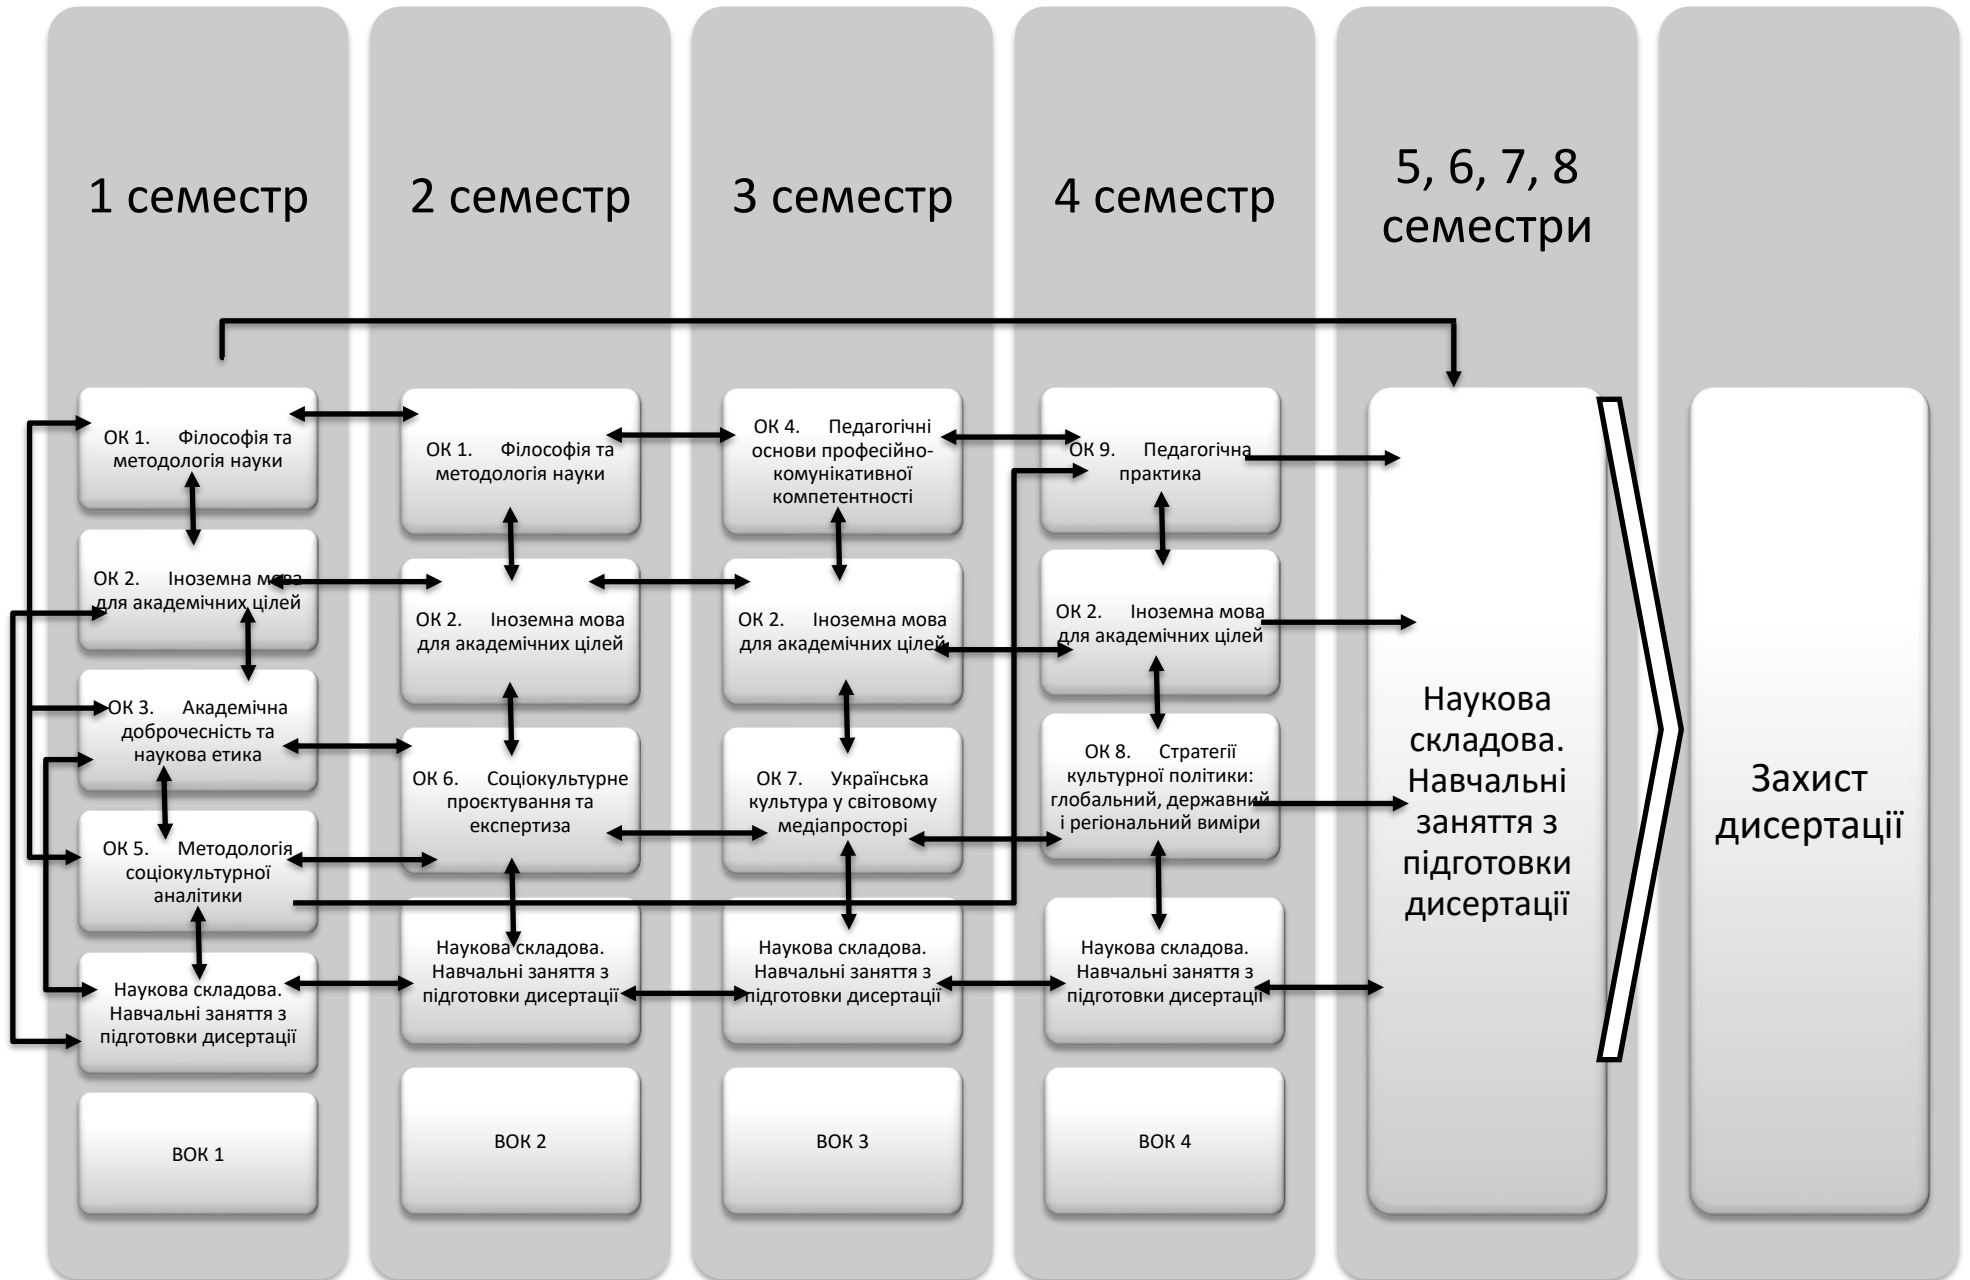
1 семестр

ОК 1. Філософія та методологія науки

ОК 2. Іноземна мова для академічних цілей

ОК 3. Академічна доброчесність та наукова етика

ОК 5. Методологія соціокультурної аналітики

Наукова складова. Навчальні заняття з підготовки дисертації

ВОК 1

2 семестр

ОК 1. Філософія та методологія науки

ОК 2. Іноземна мова для академічних цілей

ОК 6. Соціокультурне проєктування та експертиза

Наукова складова. Навчальні заняття з підготовки дисертації

ВОК 2

3 семестр

ОК 4. Педагогічні основи професійно-комунікативної компетентності

ОК 2. Іноземна мова для академічних цілей

ОК 7. Українська культура у світовому медіапросторі

Наукова складова. Навчальні заняття з підготовки дисертації

ВОК 3

4 семестр

ОК 9. Педагогічна практика

ОК 2. Іноземна мова для академічних цілей

ОК 8. Стратегії культурної політики: глобальний, державний і регіональний виміри

Наукова складова. Навчальні заняття з підготовки дисертації

ВОК 4

5, 6, 7, 8 семестри

Наукова складова. Навчальні заняття з підготовки дисертації

Захист дисертації